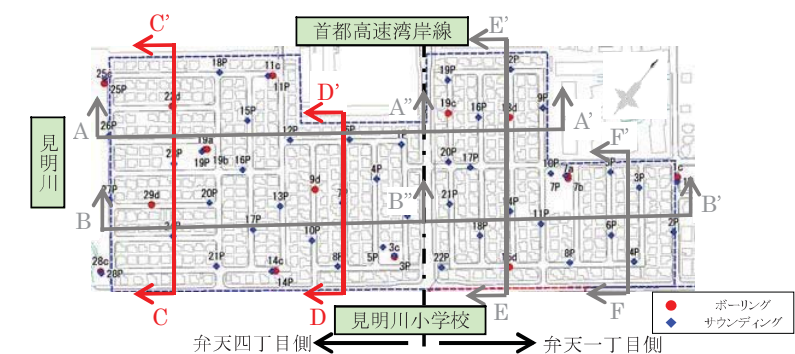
首都高速湾岸線

C'

E'

18P

11c

19P

2P

25c

25P

22d

D'

A''

19c

16P

13d

9P

15P

11P

26P

A

A'

19a

12P

F'

見明川

22P

19P

19b

16P

20P

17P

10P

3P

1c

9d

4P

7P

7b

29d

20P

21P

3P

B''

13P

14P

11P

B

B'

17P

18P

6P

2P

10P

8P

4P

21P

5P

3c

3P

22P

28c

28P

14c

14P

C

D

E

F

見明川小学校

弁天四丁目側

弁天一丁目側

ボーリング

サウンディング